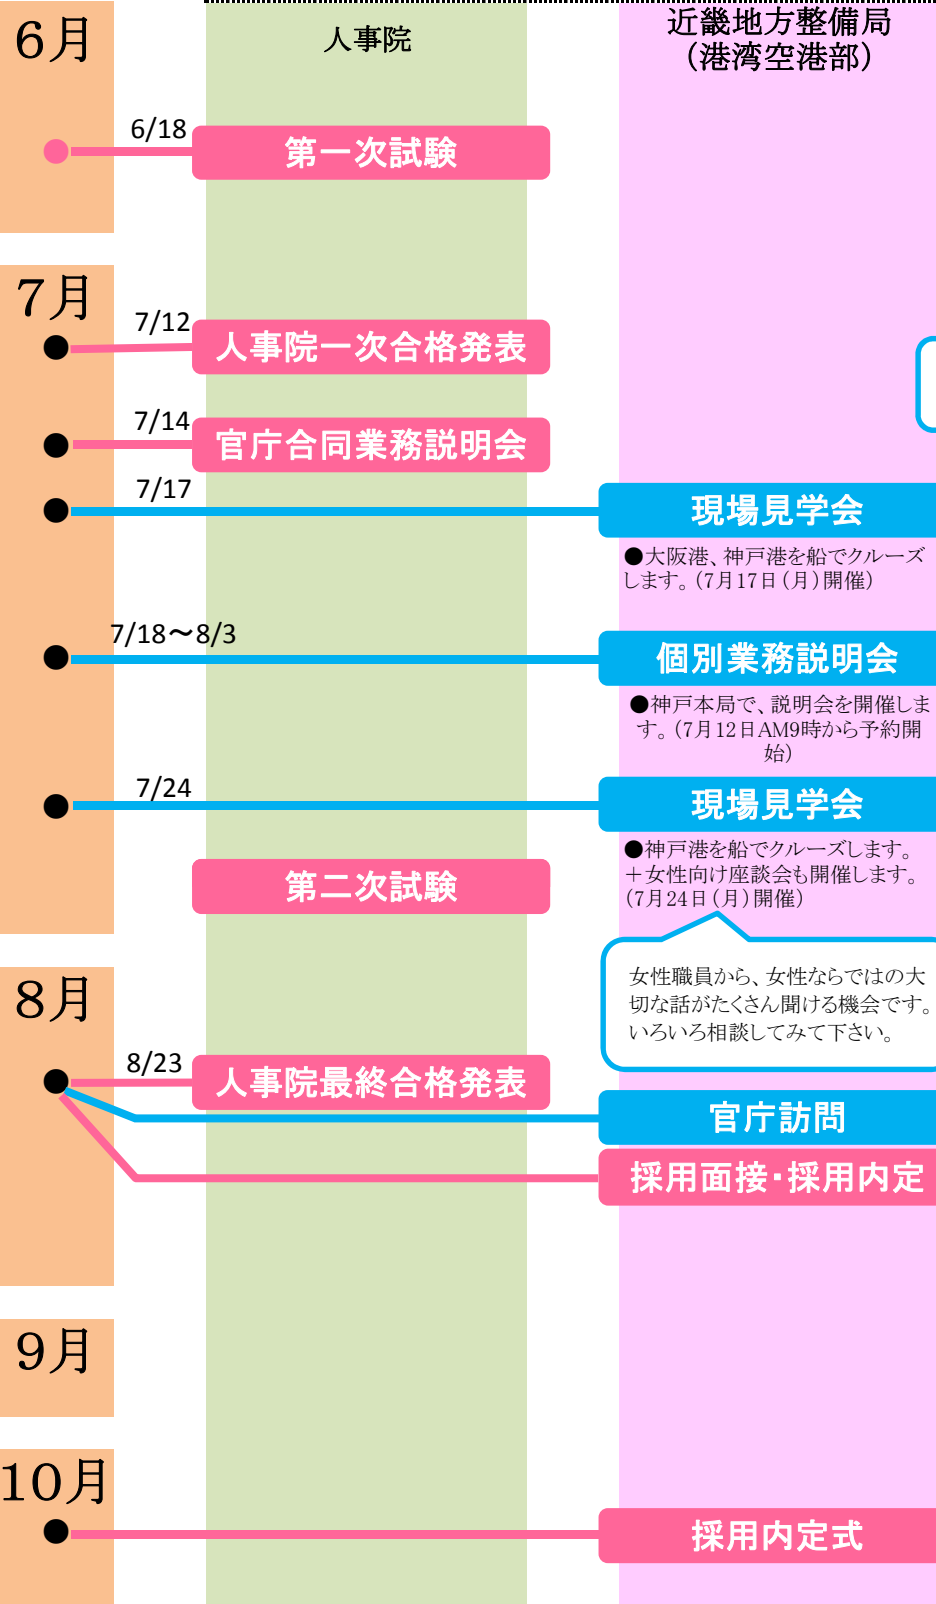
6月

人事院

近畿地方整備局
（港湾空港部）

6/18
第一次試験

7月

7/12
人事院一次合格発表

7/14
官庁合同業務説明会

7/17
現場見学会
●大阪港、神戸港を船でクルーズします。（7月17日（月）開催）

7/18〜8/3
個別業務説明会
●神戸本局で、説明会を開催します。（7月12日AM9時から予約開始）

7/24
現場見学会
●神戸港を船でクルーズします。＋女性向け座談会も開催します。（7月24日（月）開催）

第二次試験

女性職員から、女性ならではの大切な話がたくさん聞ける機会です。いろいろ相談してみて下さい。

8月

8/23
人事院最終合格発表

官庁訪問

採用面接・採用内定

9月

10月

採用内定式